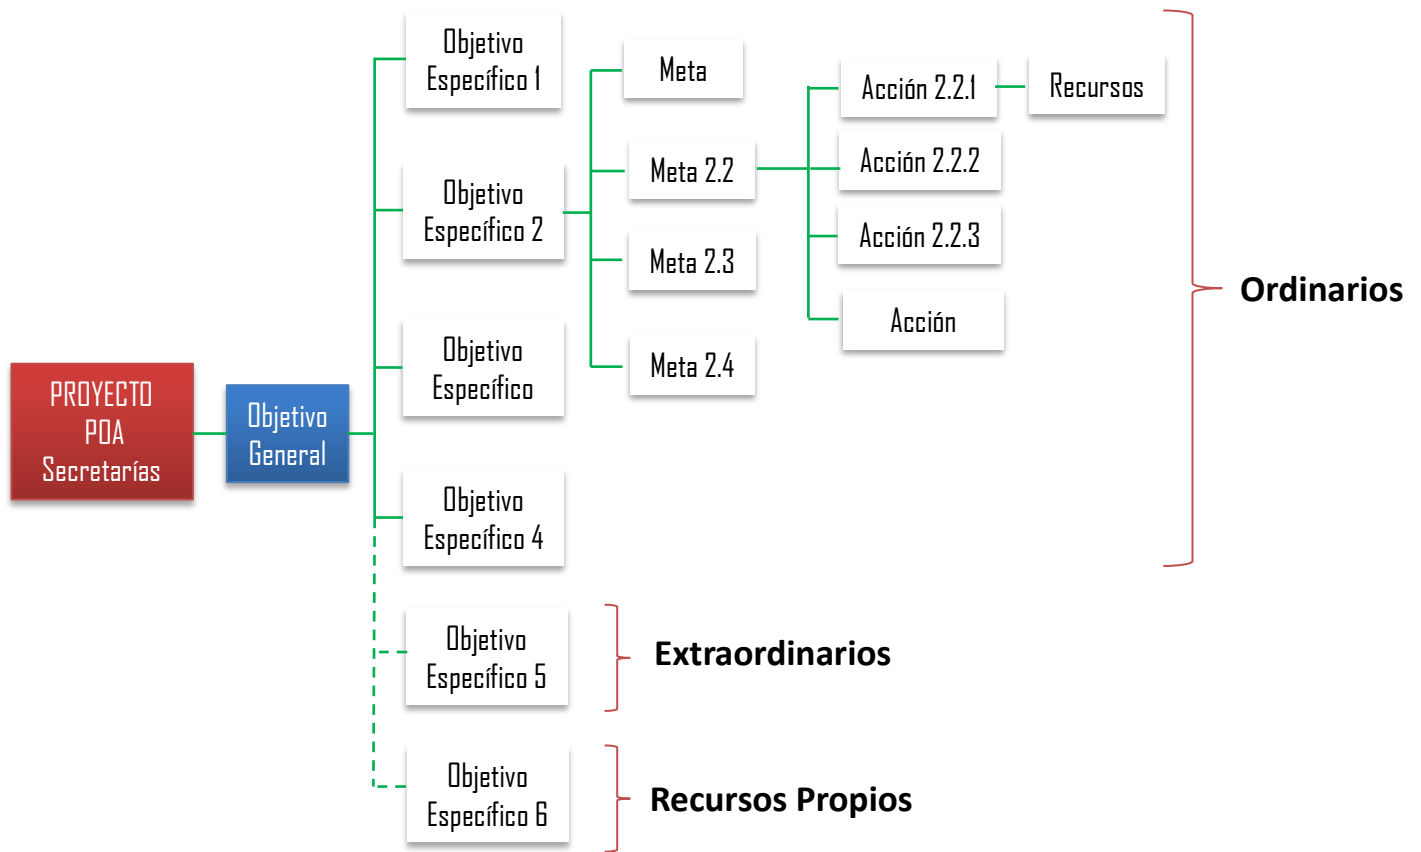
PROYECTO POA Secretarías

Objetivo General

Objetivo Específico 1

Objetivo Específico 2

Objetivo Específico

Objetivo Específico 4

Objetivo Específico 5

Objetivo Específico 6

Meta

Meta 2.2

Meta 2.3

Meta 2.4

Acción 2.2.1

Acción 2.2.2

Acción 2.2.3

Acción

Recursos

Ordinarios

Extraordinarios

Recursos Propios